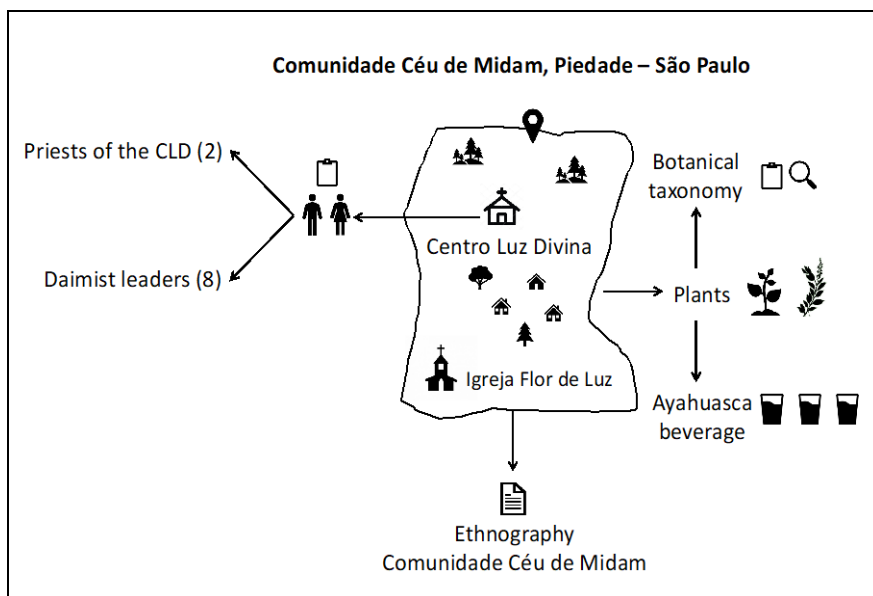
Comunidade Céu de Midam, Piedade – São Paulo

Priests of the CLD (2)

Daimist leaders (8)

Centro Luz Divina

Igreja Flor de Luz

Botanical taxonomy

Plants

Ayahuasca beverage

Ethnography
Comunidade Céu de Midam